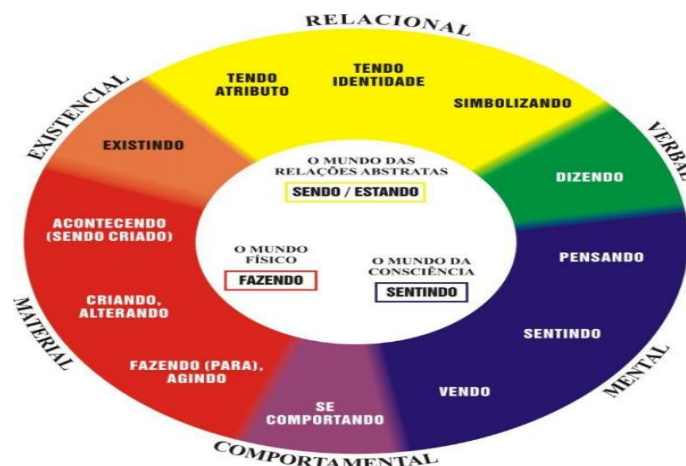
RELACIONAL

VERBAL

MENTAL

COMPORTAMENTAL

MATERIAL

EXISTENCIAL

TENDO ATRIBUTO

TENDO IDENTIDADE

SIMBOLIZANDO

DIZENDO

PENSANDO

SENTINDO

VENDO

SE COMPORTANDO

FAZENDO (PARA), AGINDO

CRIANDO, ALTERANDO

ACONTECENDO (SENDO CRIADO)

EXISTINDO

O MUNDO DAS RELAÇÕES ABSTRATAS

SENDO / ESTANDO

O MUNDO FÍSICO

FAZENDO

O MUNDO DA CONSCIÊNCIA

SENTINDO